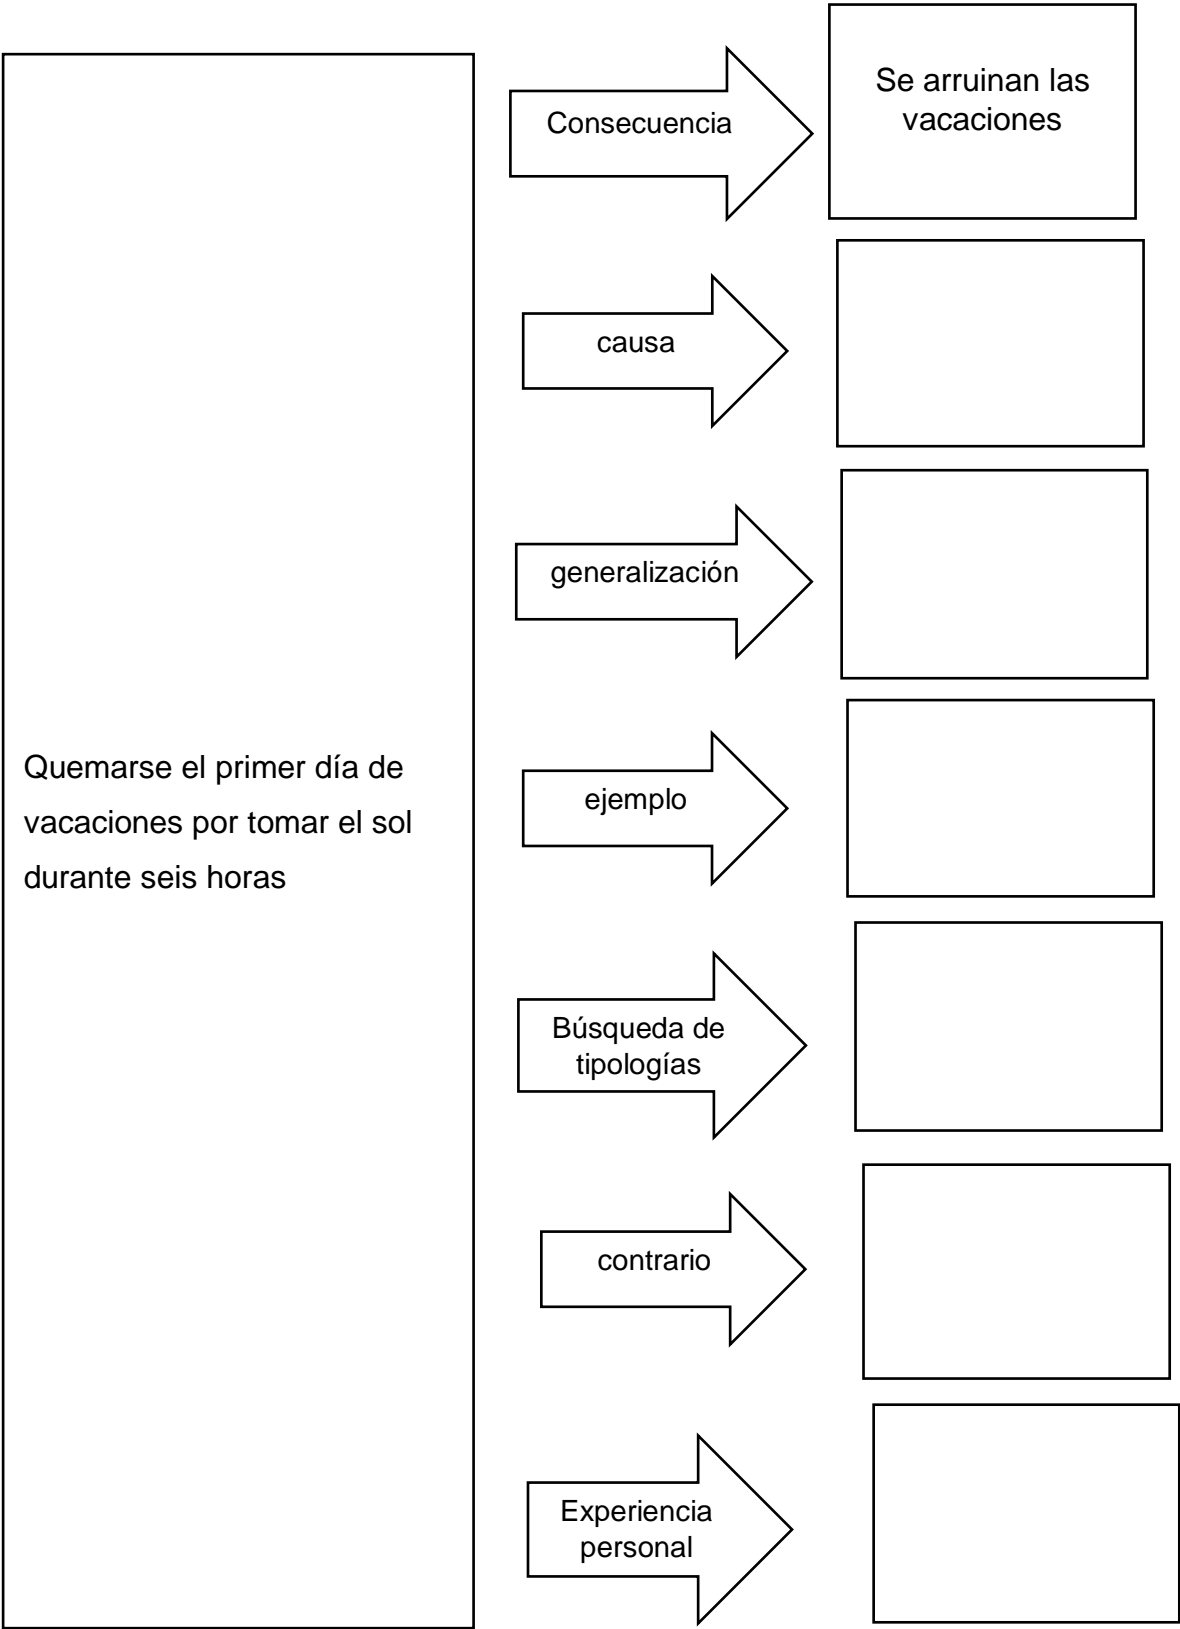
Quemarse el primer día de vacaciones por tomar el sol durante seis horas

Consecuencia

Se arruinan las vacaciones

causa

generalización

ejemplo

Búsqueda de tipologías

contrario

Experiencia personal